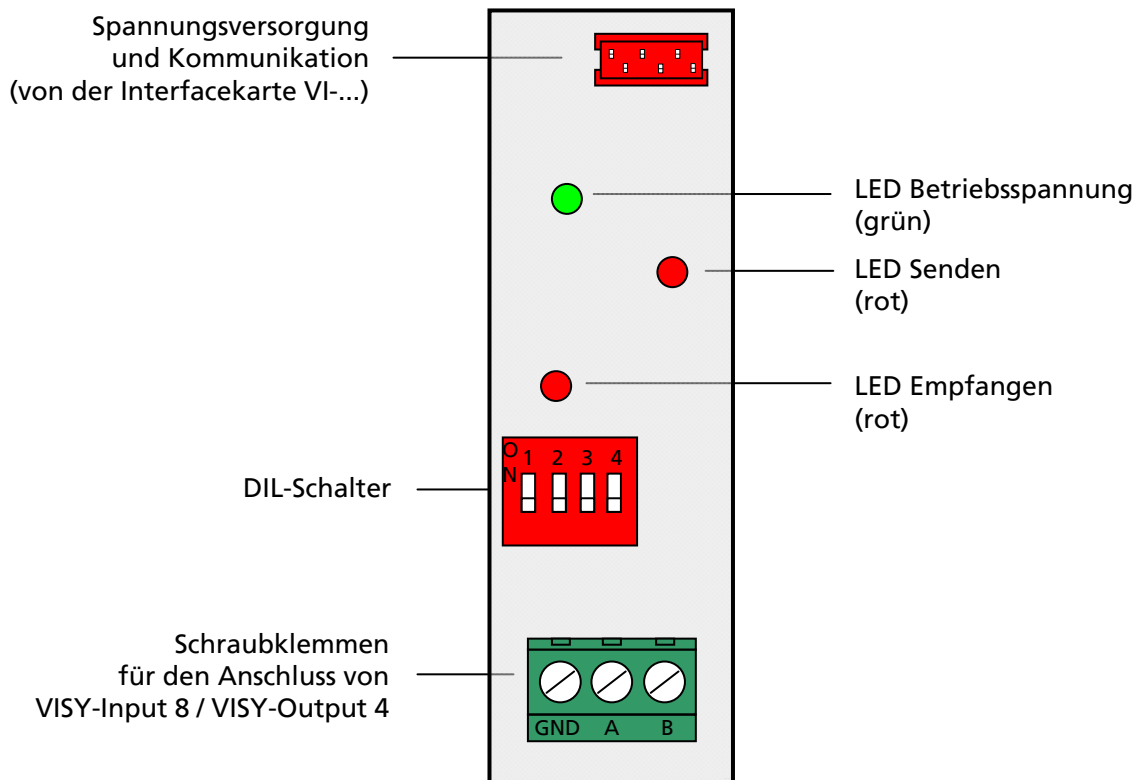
Spannungsversorgung und Kommunikation (von der Interfacekarte VI-...)

LED Betriebsspannung (grün)

LED Senden (rot)

LED Empfangen (rot)

ON
1 2 3 4

DIL-Schalter

Schraubklemmen für den Anschluss von VISY-Input 8 / VISY-Output 4

GND A B